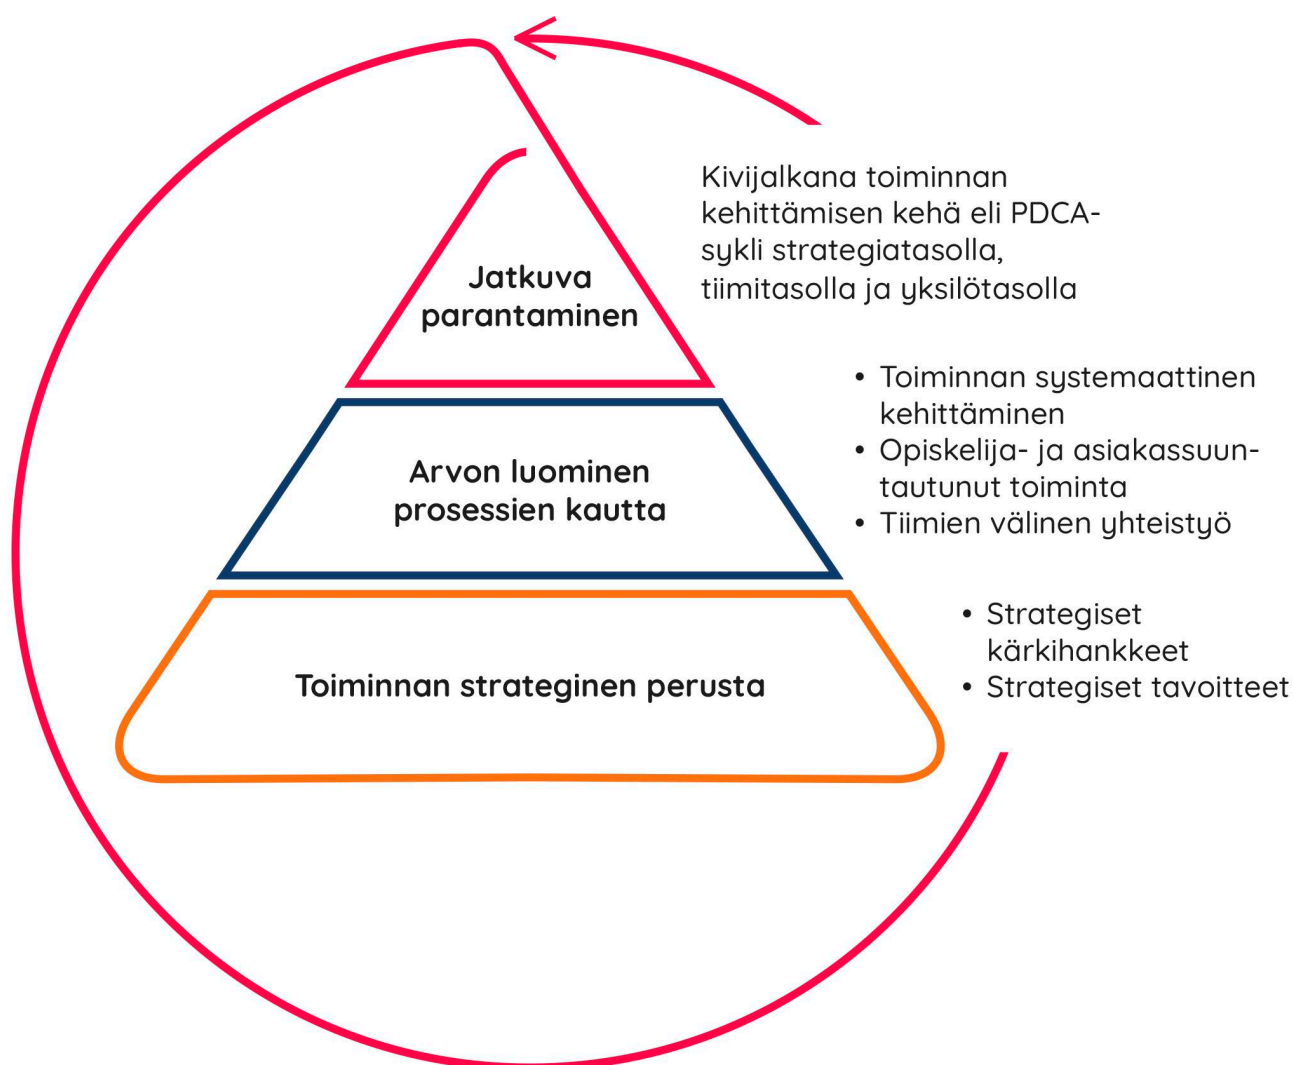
Kivijalkana toiminnan kehittämisen kehä eli PDCA-sykli strategiatasolla, tiimitasolla ja yksilötasolla

Jatkuva parantaminen

• Toiminnan systemaattinen kehittäminen
• Opiskelija- ja asiakassuuntautunut toiminta
• Tiimien välinen yhteistyö

Arvon luominen prosessien kautta

• Strategiset kärkihankkeet
• Strategiset tavoitteet

Toiminnan strateginen perusta